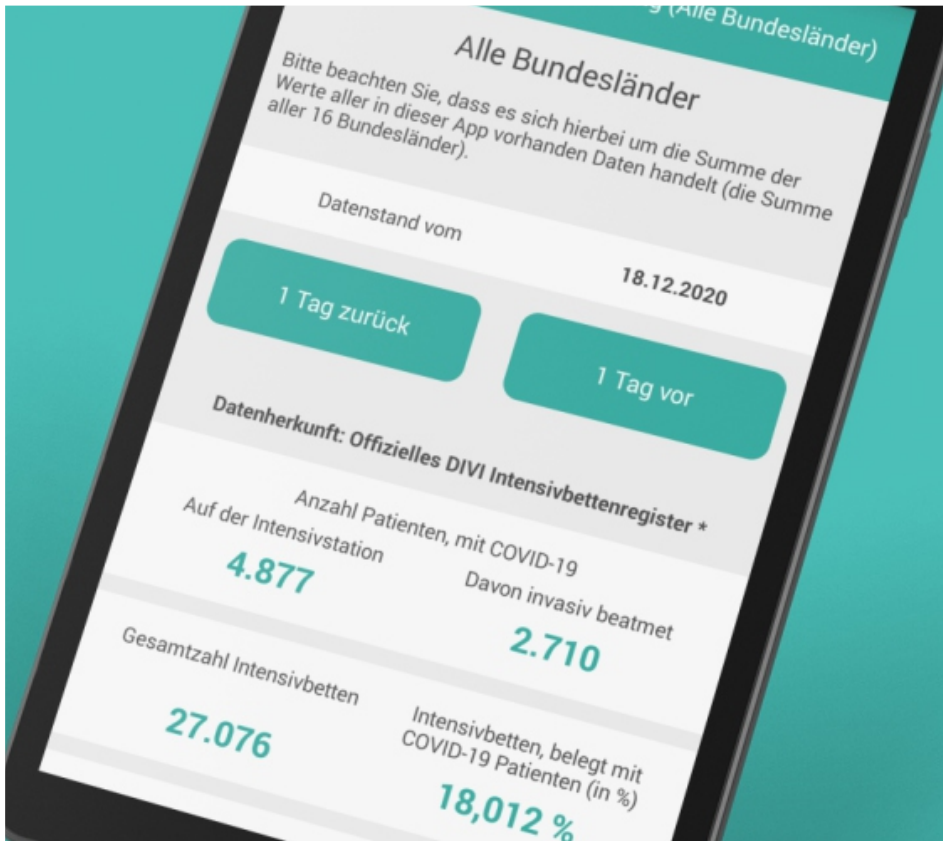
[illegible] (Alle Bundesländer)

Alle Bundesländer

Bitte beachten Sie, dass es sich hierbei um die Summe der Werte aller in dieser App vorhanden Daten handelt (die Summe aller 16 Bundesländer).

Datenstand vom

18.12.2020

1 Tag zurück

1 Tag vor

Datenherkunft: Offizielles DIVI Intensivbettenregister *

Anzahl Patienten, mit COVID-19

Auf der Intensivstation

4.877

Davon invasiv beatmet

2.710

Gesamtzahl Intensivbetten

27.076

Intensivbetten, belegt mit COVID-19 Patienten (in %)

18,012 %